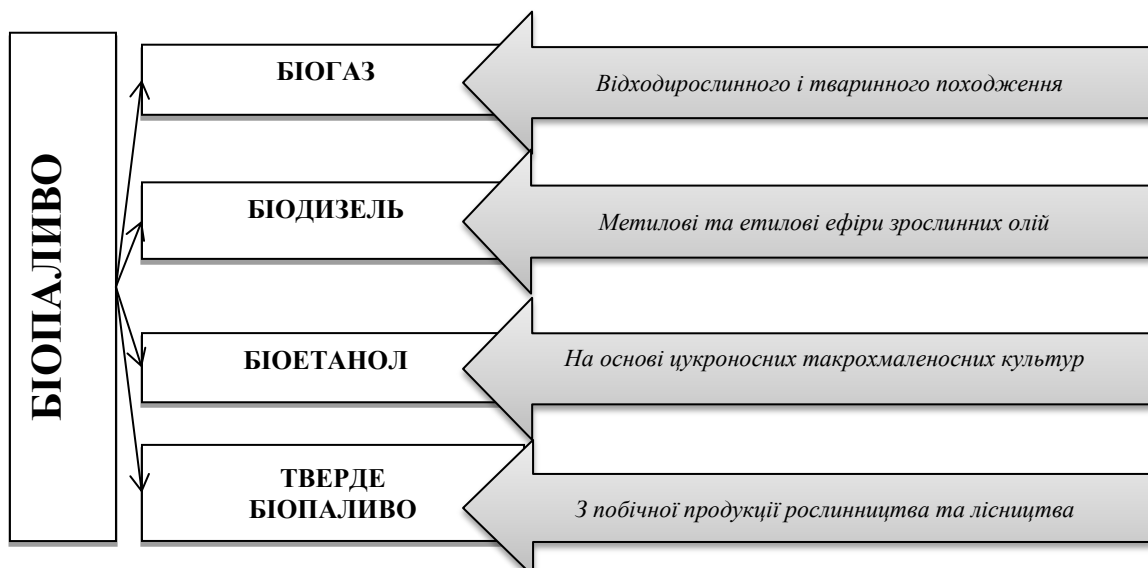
БІОПАЛИВО

БІОГАЗ

Відходирослинного і тваринного походження

БІОДИЗЕЛЬ

Метилові та етилові ефіри зрослинних олій

БІОЕТАНОЛ

На основі цукроносних такрохмаленосних культур

ТВЕРДЕ БІОПАЛИВО

З побічної продукції рослинництва та лісництва